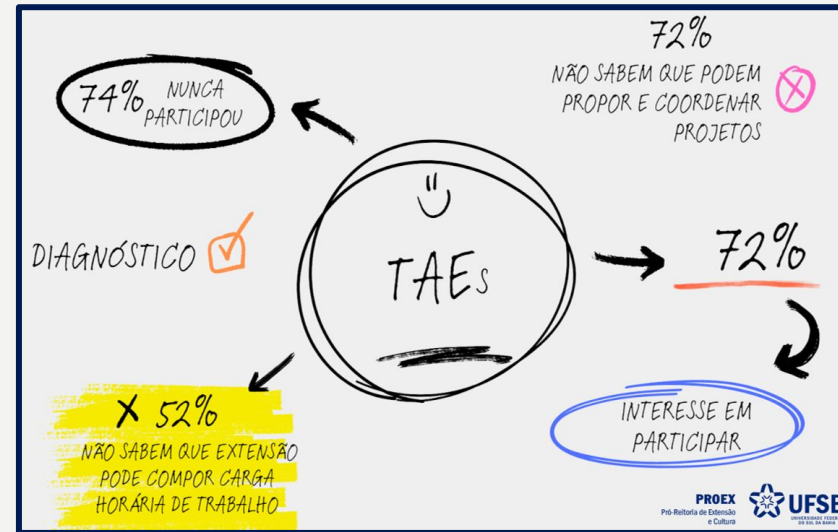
74% NUNCA PARTICIPOU

72%
NÃO SABEM QUE PODEM PROPOR E COORDENAR PROJETOS

DIAGNÓSTICO

TAEs

72%

INTERESSE EM PARTICIPAR

X 52%
NÃO SABEM QUE EXTENSÃO PODE COMPOR CARGA HORÁRIA DE TRABALHO

PROEX
Pró-Reitoria de Extensão e Cultura

UFSB
UNIVERSIDADE FEDERAL DO SUL DA BAHIA